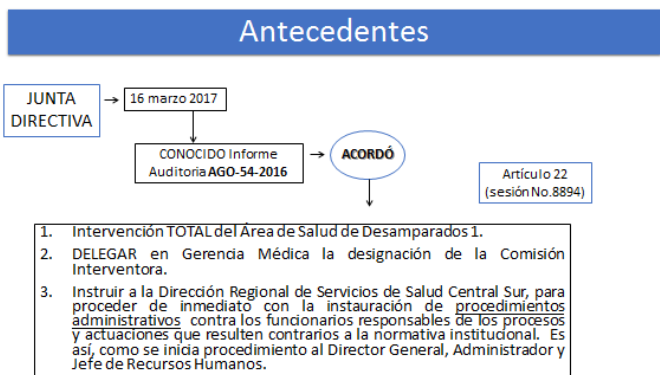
Antecedentes

JUNTA DIRECTIVA

16 marzo 2017

CONOCIDO Informe Auditoria AGO-54-2016

ACORDÓ

Artículo 22 (sesión No.8894)

1. Intervención TOTAL del Área de Salud de Desamparados 1.

2. DELEGAR en Gerencia Médica la designación de la Comisión Interventora.

3. Instruir a la Dirección Regional de Servicios de Salud Central Sur, para proceder de inmediato con la instauración de procedimientos administrativos contra los funcionarios responsables de los procesos y actuaciones que resulten contrarios a la normativa institucional. Es así, como se inicia procedimiento al Director General, Administrador y Jefe de Recursos Humanos.